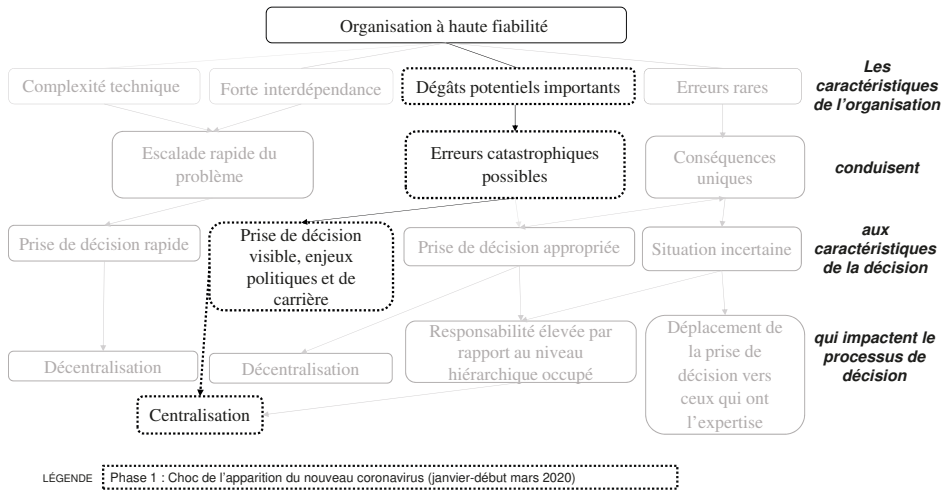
Organisation à haute fiabilité

Complexité technique

Forte interdépendance

Dégâts potentiels importants

Erreurs rares

Les caractéristiques de l'organisation

Escalade rapide du problème

Erreurs catastrophiques possibles

Conséquences uniques

conduisent

Prise de décision rapide

Prise de décision visible, enjeux politiques et de carrière

Prise de décision appropriée

Situation incertaine

aux caractéristiques de la décision

Décentralisation

Décentralisation

Responsabilité élevée par rapport au niveau hiérarchique occupé

Déplacement de la prise de décision vers ceux qui ont l'expertise

qui impactent le processus de décision

Centralisation

LÉGENDE Phase 1 : Choc de l'apparition du nouveau coronavirus (janvier-début mars 2020)